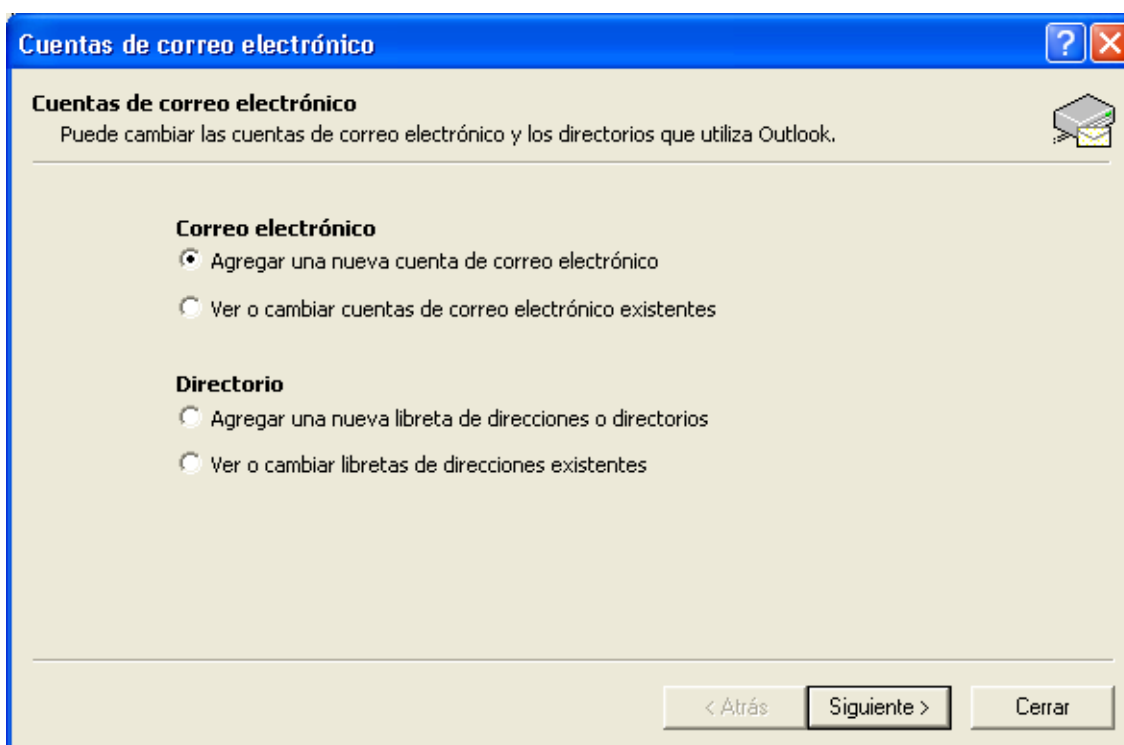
Cuentas de correo electrónico

Cuentas de correo electrónico
Puede cambiar las cuentas de correo electrónico y los directorios que utiliza Outlook.

Correo electrónico
Agregar una nueva cuenta de correo electrónico
Ver o cambiar cuentas de correo electrónico existentes

Directorio
Agregar una nueva libreta de direcciones o directorios
Ver o cambiar libretas de direcciones existentes

< Atrás
Siguiente >
Cerrar